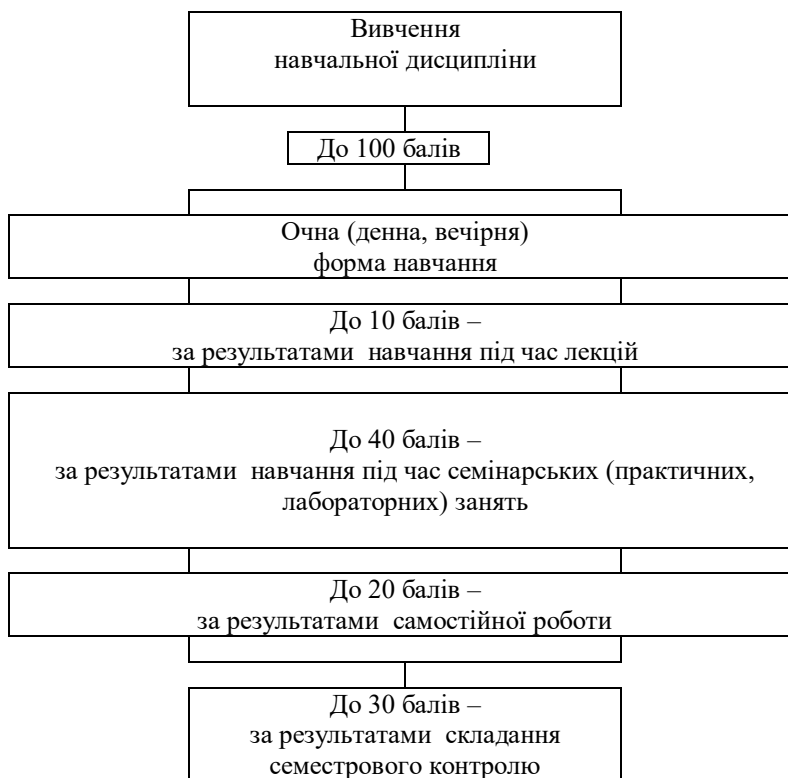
Вивчення
навчальної дисципліни

До 100 балів

Очна (денна, вечірня)
форма навчання

До 10 балів –
за результатами навчання під час лекцій

До 40 балів –
за результатами навчання під час семінарських (практичних, лабораторних) занять

До 20 балів –
за результатами самостійної роботи

До 30 балів –
за результатами складання семестрового контролю